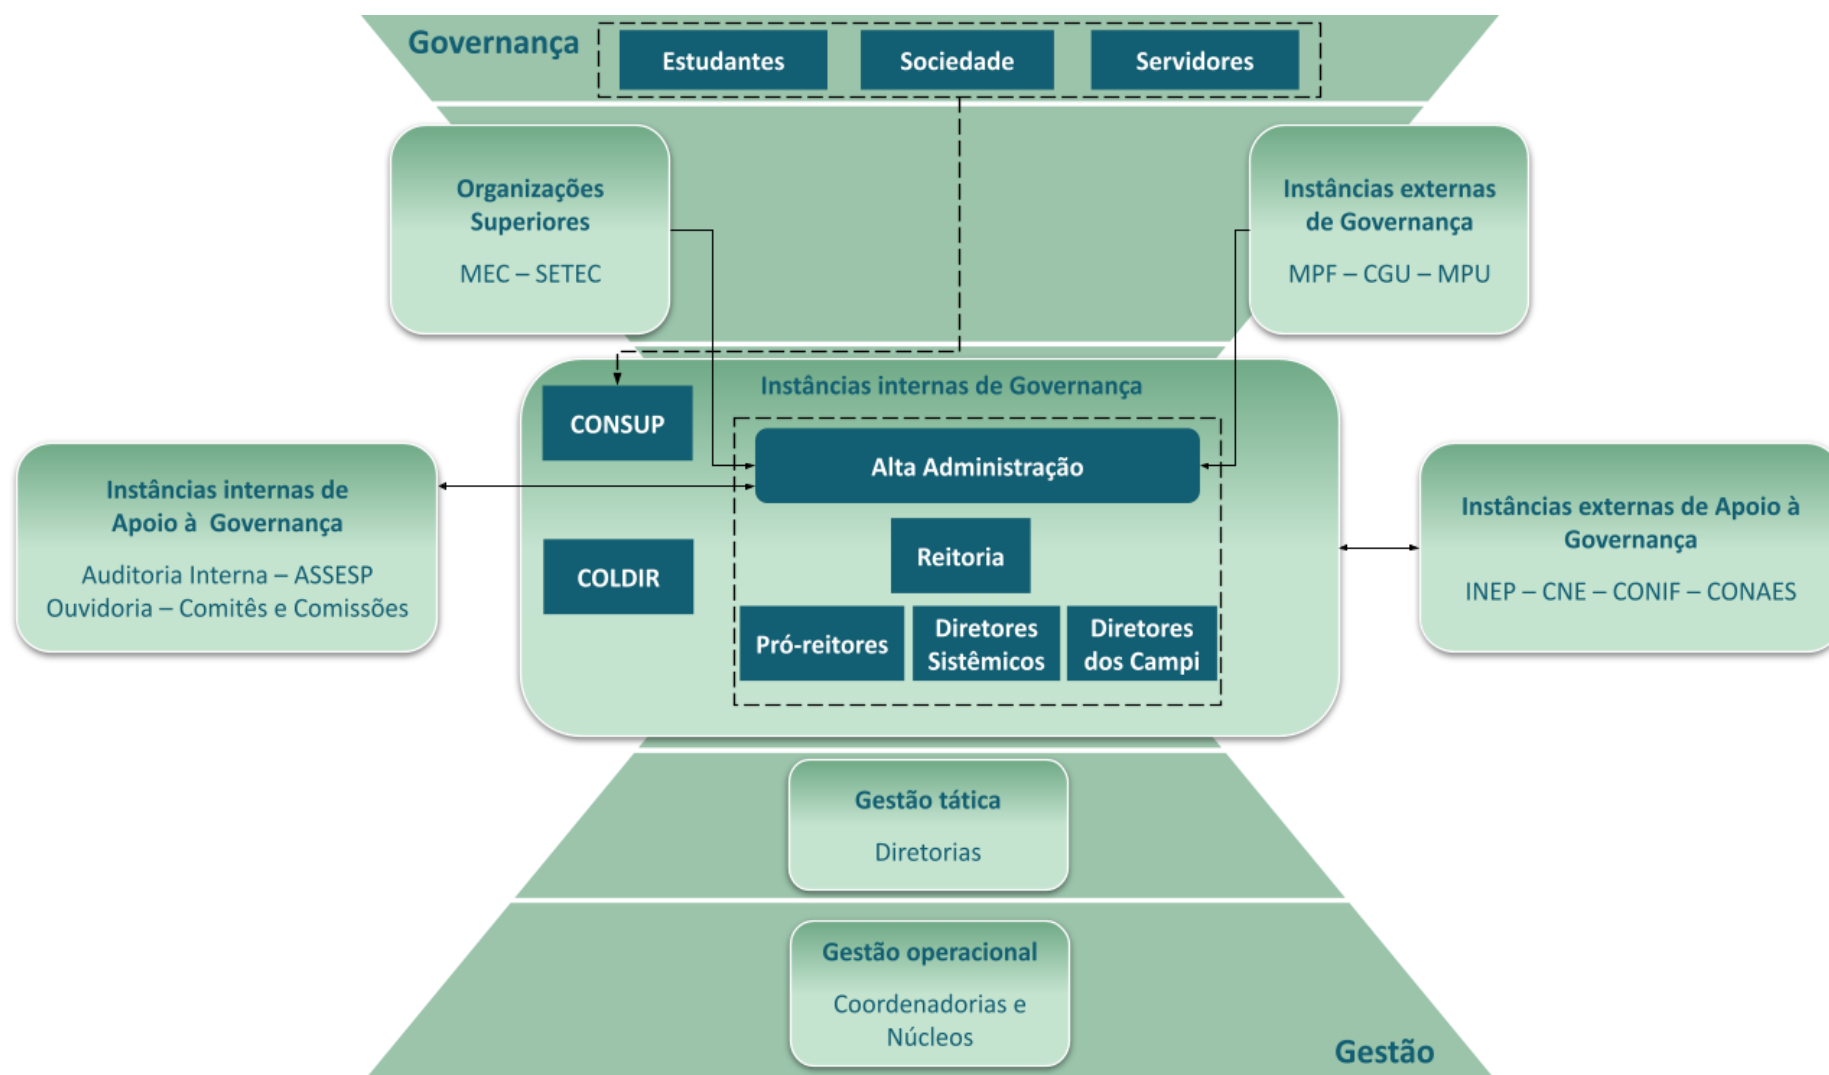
Governança

Estudantes

Sociedade

Servidores

Organizações Superiores

MEC – SETEC

Instâncias externas de Governança

MPF – CGU – MPU

Instâncias internas de Governança

CONSUP

Alta Administração

Instâncias internas de Apoio à Governança

Auditoria Interna – ASSESP
Ouvidoria – Comitês e Comissões

COLDIR

Reitoria

Pró-reitores

Diretores Sistêmicos

Diretores dos Campi

Instâncias externas de Apoio à Governança

INEP – CNE – CONIF – CONAES

Gestão tática

Diretorias

Gestão operacional

Coordenadorias e Núcleos

Gestão